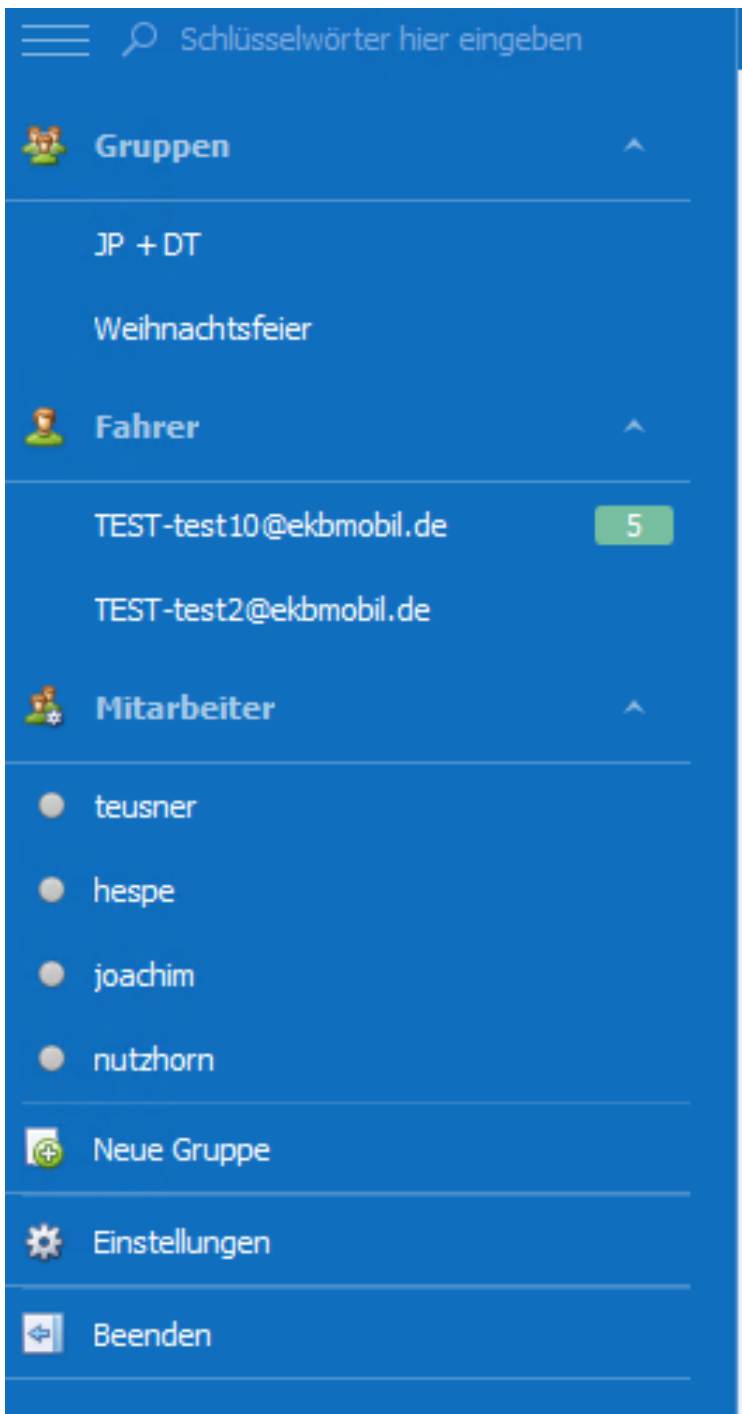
Schlüsselwörter hier eingeben

Gruppen

JP + DT

Weihnachtsfeier

Fahrer

TEST-test10@ekbmobil.de 5

TEST-test2@ekbmobil.de

Mitarbeiter

teusner

hespe

joachim

nutzhorn

Neue Gruppe

Einstellungen

Beenden